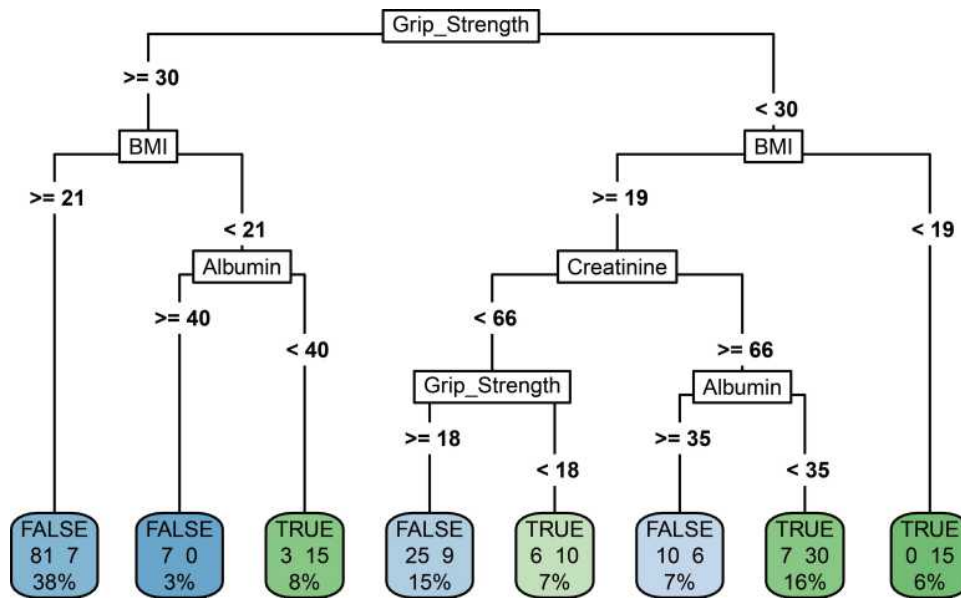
Grip_Strength

>= 30

< 30

BMI

BMI

>= 21

< 21

>= 19

< 19

Albumin

Creatinine

>= 40

< 40

< 66

>= 66

Grip_Strength

Albumin

>= 18

< 18

>= 35

< 35

FALSE
81 7
38%

FALSE
7 0
3%

TRUE
3 15
8%

FALSE
25 9
15%

TRUE
6 10
7%

FALSE
10 6
7%

TRUE
7 30
16%

TRUE
0 15
6%